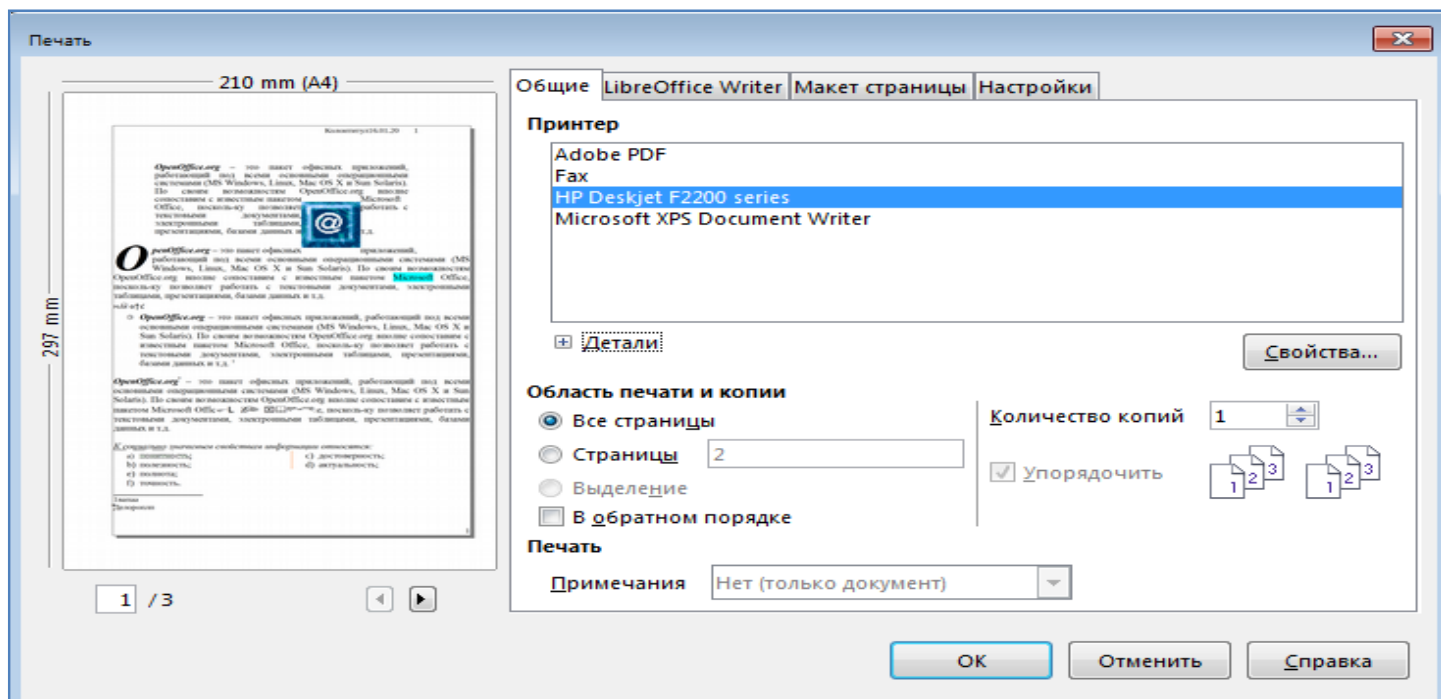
Печать

210 mm (A4)

297 mm

Колонтитул16.01.20 1

OpenOffice.org – это пакет офисных приложений, работающий под всеми основными операционными системами (MS Windows, Linux, Mac OS X и Sun Solaris). По своим возможностям OpenOffice.org вполне сопоставим с известным пакетом Microsoft Office, поскольку позволяет работать с текстовыми документами, электронными таблицами, презентациями, базами данных и т.д.

OpenOffice.org – это пакет офисных приложений, работающий под всеми основными операционными системами (MS Windows, Linux, Mac OS X и Sun Solaris). По своим возможностям OpenOffice.org вполне сопоставим с известным пакетом Microsoft Office, поскольку позволяет работать с текстовыми документами, электронными таблицами, презентациями, базами данных и т.д.

OpenOffice.org – это пакет офисных приложений, работающий под всеми основными операционными системами (MS Windows, Linux, Mac OS X и Sun Solaris). По своим возможностям OpenOffice.org вполне сопоставим с известным пакетом Microsoft Office, поскольку позволяет работать с текстовыми документами, электронными таблицами, презентациями, базами данных и т.д.

OpenOffice.org – это пакет офисных приложений, работающий под всеми основными операционными системами (MS Windows, Linux, Mac OS X и Sun Solaris). По своим возможностям OpenOffice.org вполне сопоставим с известным пакетом Microsoft Office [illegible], поскольку позволяет работать с текстовыми документами, электронными таблицами, презентациями, базами данных и т.д.

К основным свойствам информации относятся:
a) понятность;
b) полезность;
c) полнота;
f) точность.
c) достоверность;
d) актуальность;

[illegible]

1 / 3

Общие | LibreOffice Writer | Макет страницы | Настройки

Принтер
Adobe PDF
Fax
HP Deskjet F2200 series
Microsoft XPS Document Writer

Детали

Свойства...

Область печати и копии
Все страницы
Страницы 2
Выделение
В обратном порядке

Количество копий 1
Упорядочить

Печать
Примечания Нет (только документ)

ОК Отменить Справка